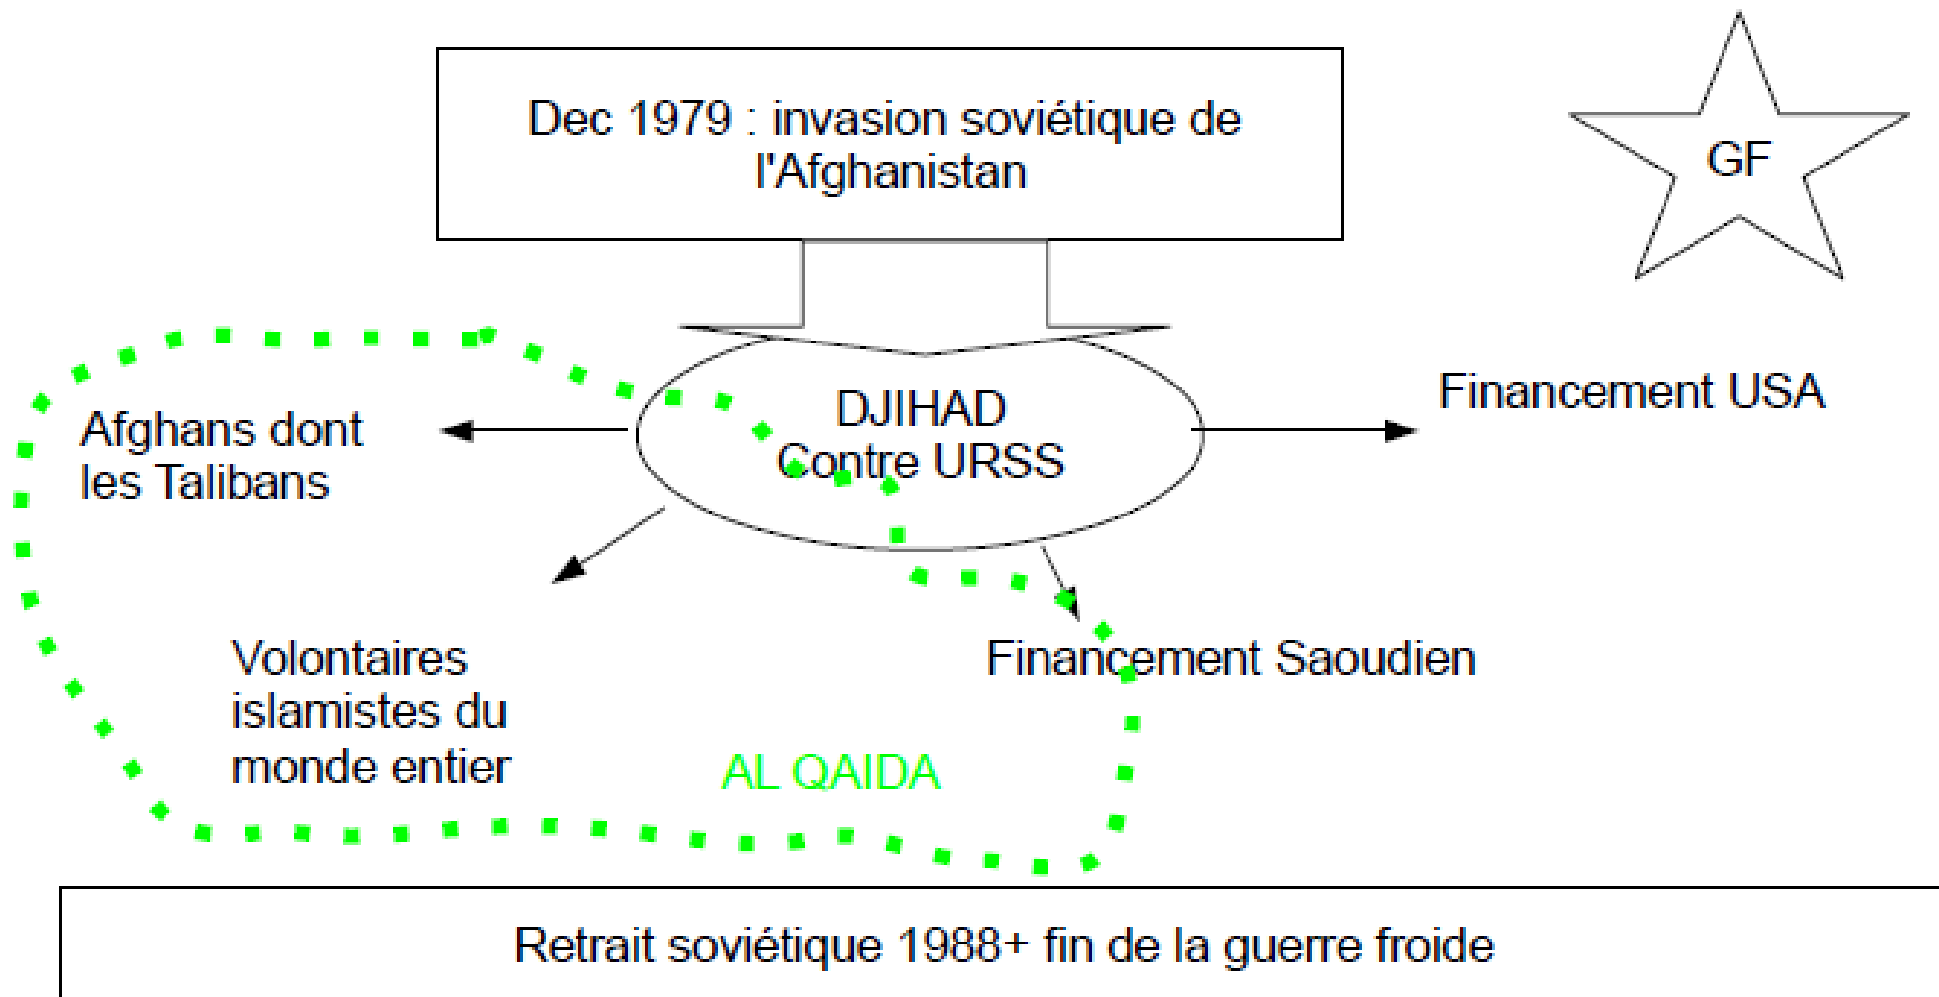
Dec 1979 : invasion soviétique de l'Afghanistan

GF

DJIHAD
Contre URSS

Afghans dont les Talibans

Financement USA

Volontaires islamistes du monde entier

Financement Saoudien

AL QAIDA

Retrait soviétique 1988+ fin de la guerre froide